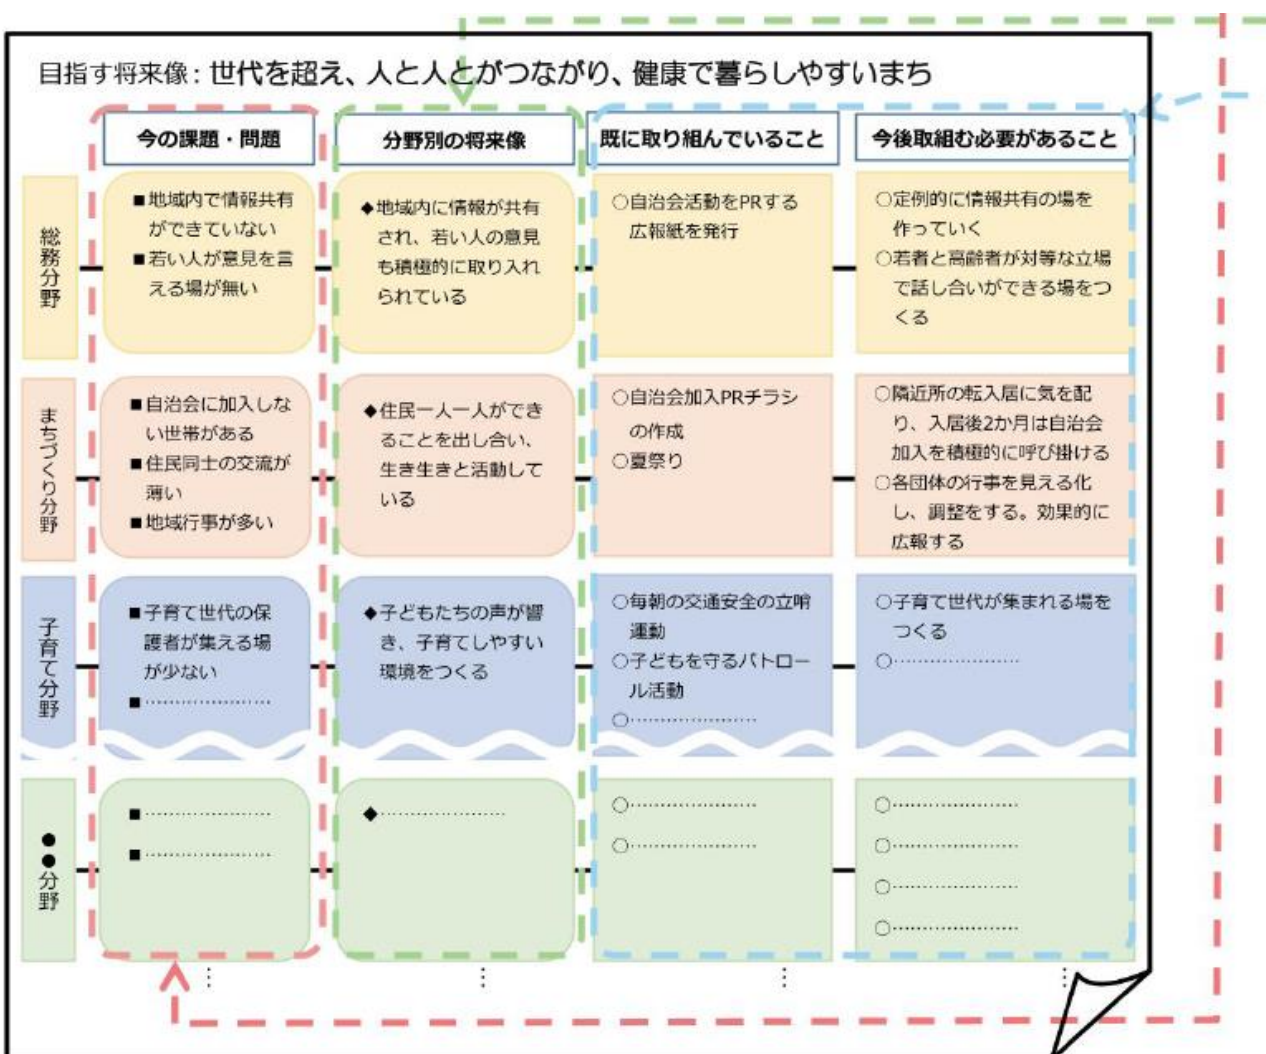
目指す将来像：世代を超え、人と人とがつながり、健康で暮らしやすいまち

| | 今の課題・問題 | 分野別の将来像 | 既に取り組んでいること | 今後取組む必要があること |
|---|---|---|---|---|
| 総務分野 | ■地域内で情報共有ができていない ■若い人が意見を言える場が無い | ◆地域内に情報が共有され、若い人の意見も積極的に取り入れられている | ○自治会活動をPRする広報紙を発行 | ○定例的に情報共有の場を作っていく ○若者と高齢者が対等な立場で話し合いができる場をつくる |
| まちづくり分野 | ■自治会に加入しない世帯がある ■住民同士の交流が薄い ■地域行事が多い | ◆住民一人一人ができることを出し合い、生き生きと活動している | ○自治会加入PRチラシの作成 ○夏祭り | ○隣近所の転入居に気を配り、入居後2か月は自治会加入を積極的に呼び掛ける ○各団体の行事を見える化し、調整をする。効果的に広報する |
| 子育て分野 | ■子育て世代の保護者が集える場が少ない ■…………………… | ◆子どもたちの声が響き、子育てしやすい環境をつくる | ○毎朝の交通安全の立哨運動 ○子どもを守るパトロール活動 ○…………………… | ○子育て世代が集まれる場をつくる ○…………………… |
| ●●分野 | ■…………………… ■…………………… | ◆…………………… | ○…………………… ○…………………… | ○…………………… ○…………………… ○…………………… ○…………………… |

⋮ ⋮ ⋮ ⋮